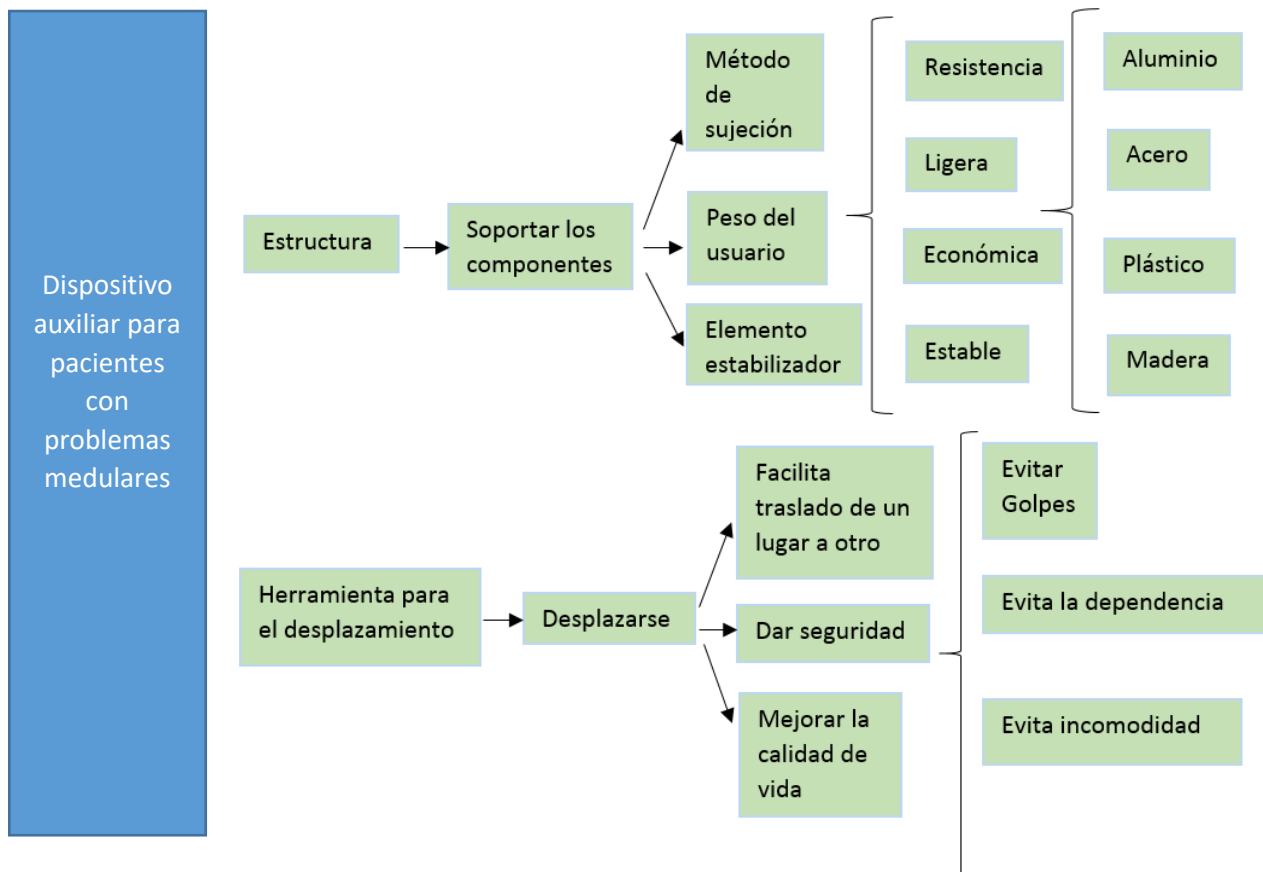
Dispositivo auxiliar para pacientes con problemas medulares

Estructura

Soportar los componentes

Método de sujeción

Peso del usuario

Elemento estabilizador

Resistencia

Ligera

Económica

Estable

Aluminio

Acero

Plástico

Madera

Herramienta para el desplazamiento

Desplazarse

Facilita traslado de un lugar a otro

Dar seguridad

Mejorar la calidad de vida

Evitar Golpes

Evita la dependencia

Evita incomodidad